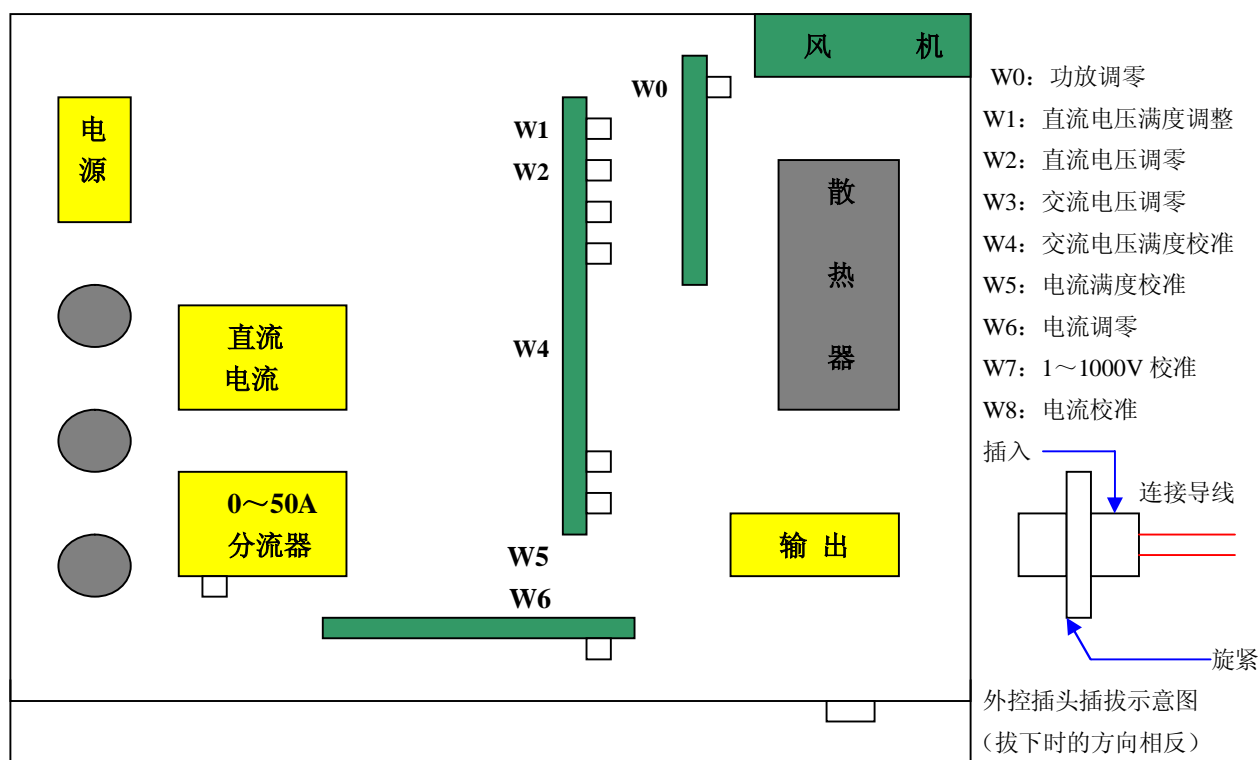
风 机

W0
W1
W2
W4
W5
W6

电源

直流电流

0～50A 分流器

散热器

输 出

W0：功放调零
W1：直流电压满度调整
W2：直流电压调零
W3：交流电压调零
W4：交流电压满度校准
W5：电流满度校准
W6：电流调零
W7：1～1000V 校准
W8：电流校准

插入
连接导线
旋紧

外控插头插拔示意图
（拔下时的方向相反）